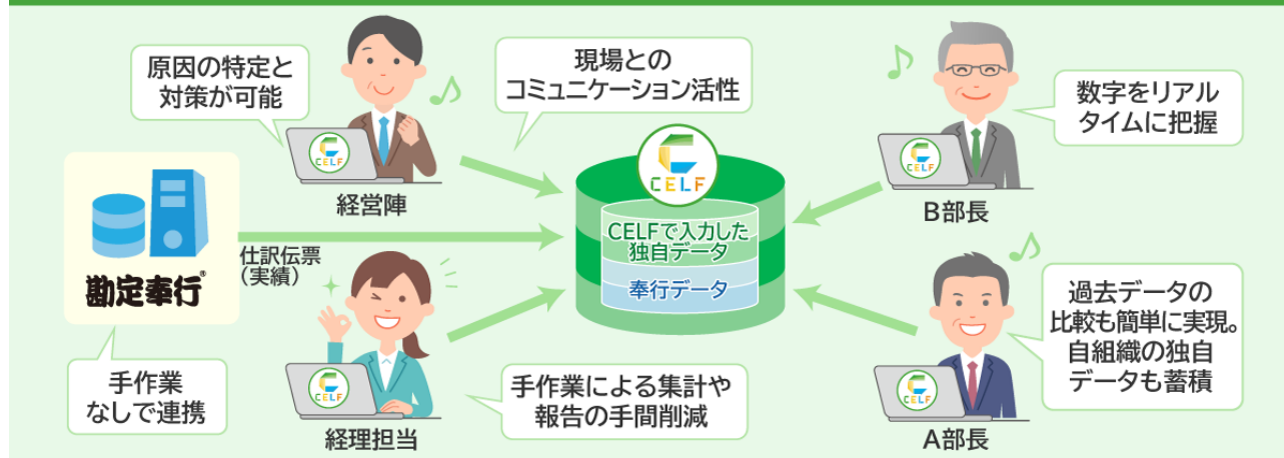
原因の特定と対策が可能

経営陣

現場とのコミュニケーション活性

数字をリアルタイムに把握

B部長

勘定奉行®

仕訳伝票（実績）

CELF

CELFで入力した独自データ

奉行データ

過去データの比較も簡単に実現。自組織の独自データも蓄積

A部長

CELF

経理担当

手作業なしで連携

手作業による集計や報告の手間削減

CELF

CELF

CELF